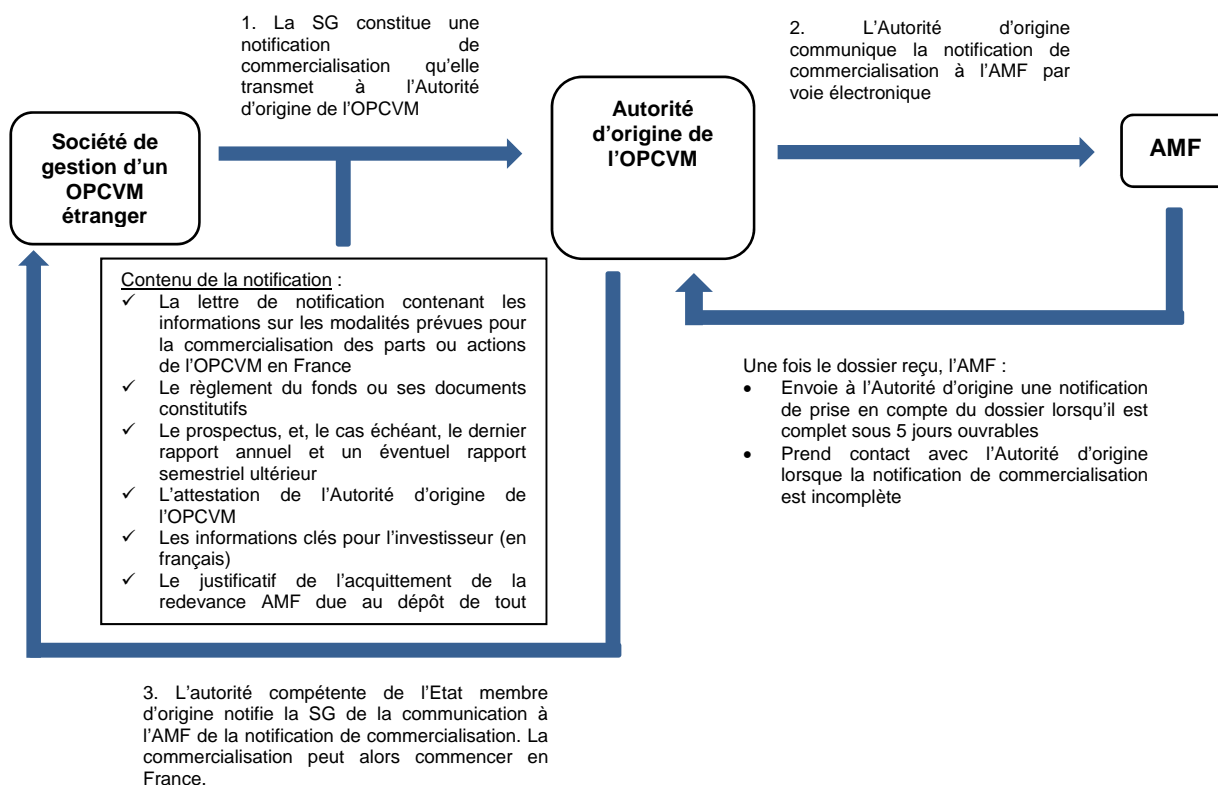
Société de gestion d'un OPCVM étranger

1. La SG constitue une notification de commercialisation qu'elle transmet à l'Autorité d'origine de l'OPCVM

Autorité d'origine de l'OPCVM

2. L'Autorité d'origine communique la notification de commercialisation à l'AMF par voie électronique

AMF

Contenu de la notification :
✓ La lettre de notification contenant les informations sur les modalités prévues pour la commercialisation des parts ou actions de l'OPCVM en France
✓ Le règlement du fonds ou ses documents constitutifs
✓ Le prospectus, et, le cas échéant, le dernier rapport annuel et un éventuel rapport semestriel ultérieur
✓ L'attestation de l'Autorité d'origine de l'OPCVM
✓ Les informations clés pour l'investisseur (en français)
✓ Le justificatif de l'acquittement de la redevance AMF due au dépôt de tout

Une fois le dossier reçu, l'AMF :
• Envoie à l'Autorité d'origine une notification de prise en compte du dossier lorsqu'il est complet sous 5 jours ouvrables
• Prend contact avec l'Autorité d'origine lorsque la notification de commercialisation est incomplète

3. L'autorité compétente de l'Etat membre d'origine notifie la SG de la communication à l'AMF de la notification de commercialisation. La commercialisation peut alors commencer en France.